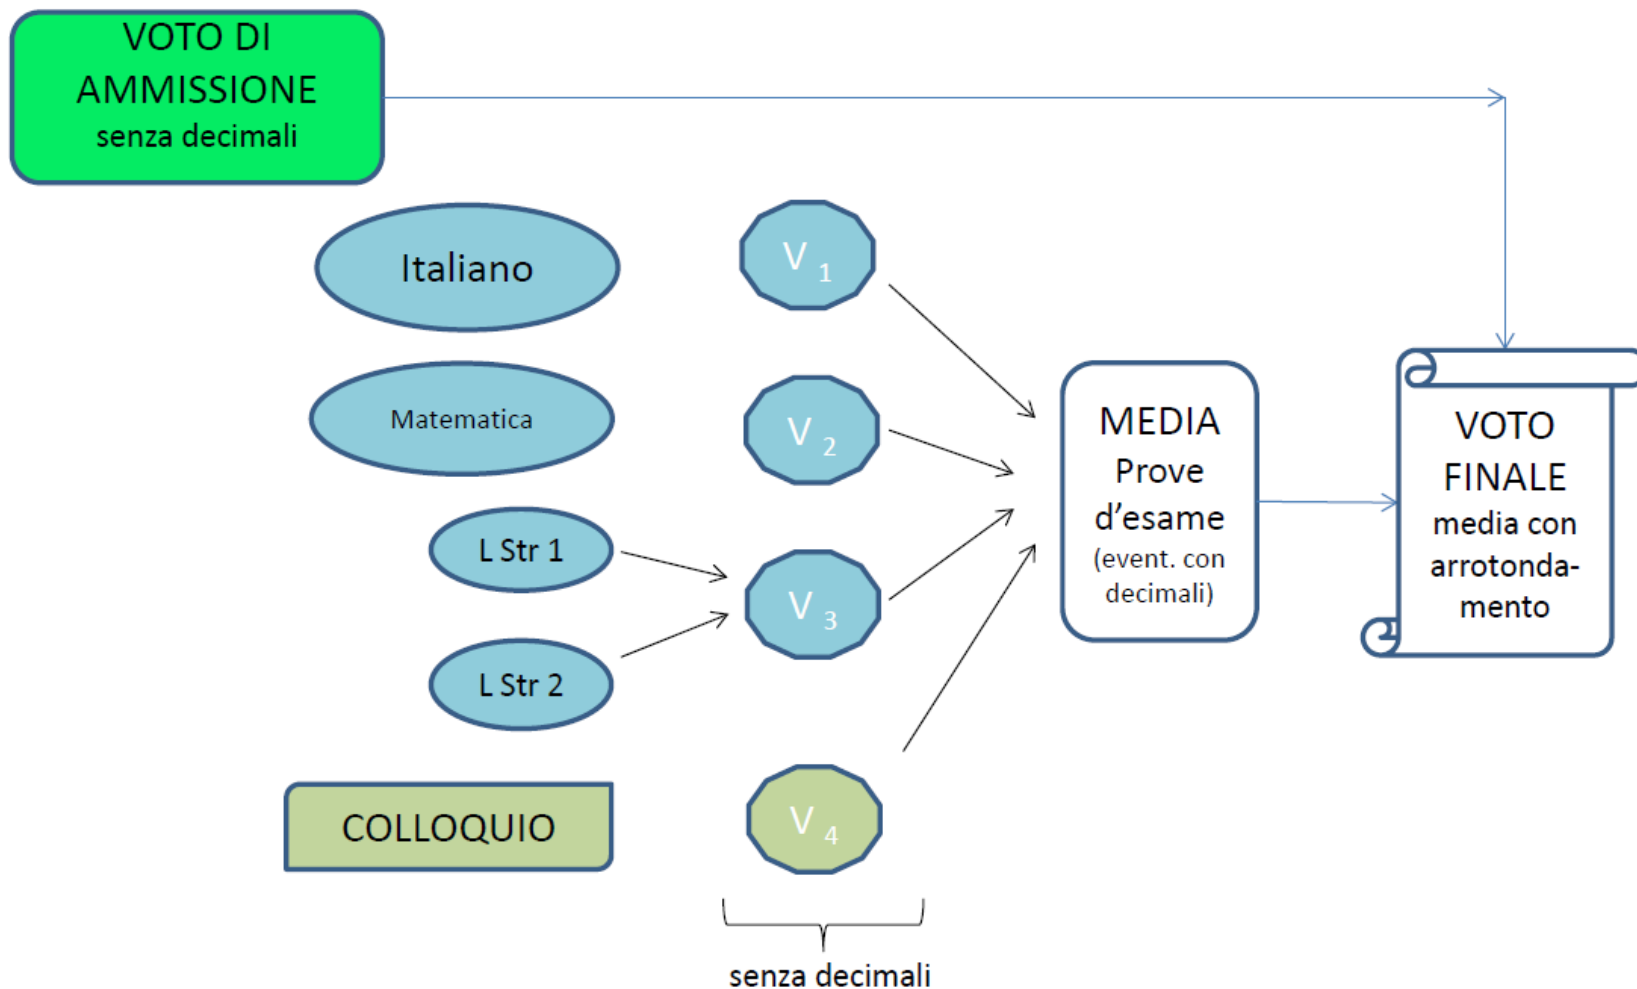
VOTO DI AMMISSIONE senza decimali

Italiano

$V_1$

Matematica

$V_2$

L Str 1

L Str 2

$V_3$

COLLOQUIO

$V_4$

senza decimali

MEDIA Prove d'esame (event. con decimali)

VOTO FINALE media con arrotondamento